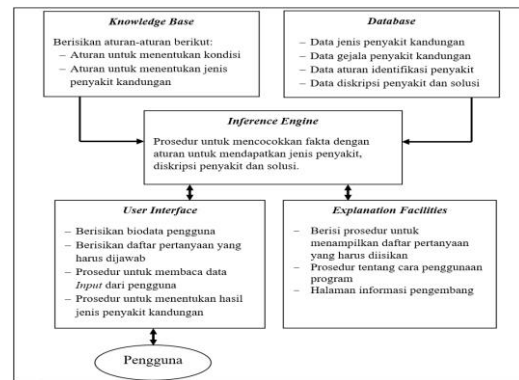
Knowledge Base

Berisikan aturan-aturan berikut:
– Aturan untuk menentukan kondisi
– Aturan untuk menentukan jenis penyakit kandungan

Database

– Data jenis penyakit kandungan
– Data gejala penyakit kandungan
– Data aturan identifikasi penyakit
– Data diskripsi penyakit dan solusi

Inference Engine

Prosedur untuk mencocokkan fakta dengan aturan untuk mendapatkan jenis penyakit, diskripsi penyakit dan solusi.

User Interface

– Berisikan biodata pengguna
– Berisikan daftar pertanyaan yang harus dijawab
– Prosedur untuk membaca data Input dari pengguna
– Prosedur untuk menentukan hasil jenis penyakit kandungan

Explanation Facilities

– Berisi prosedur untuk menampilkan daftar pertanyaan yang harus diisikan
– Prosedur tentang cara penggunaan program
– Halaman informasi pengembang

Pengguna